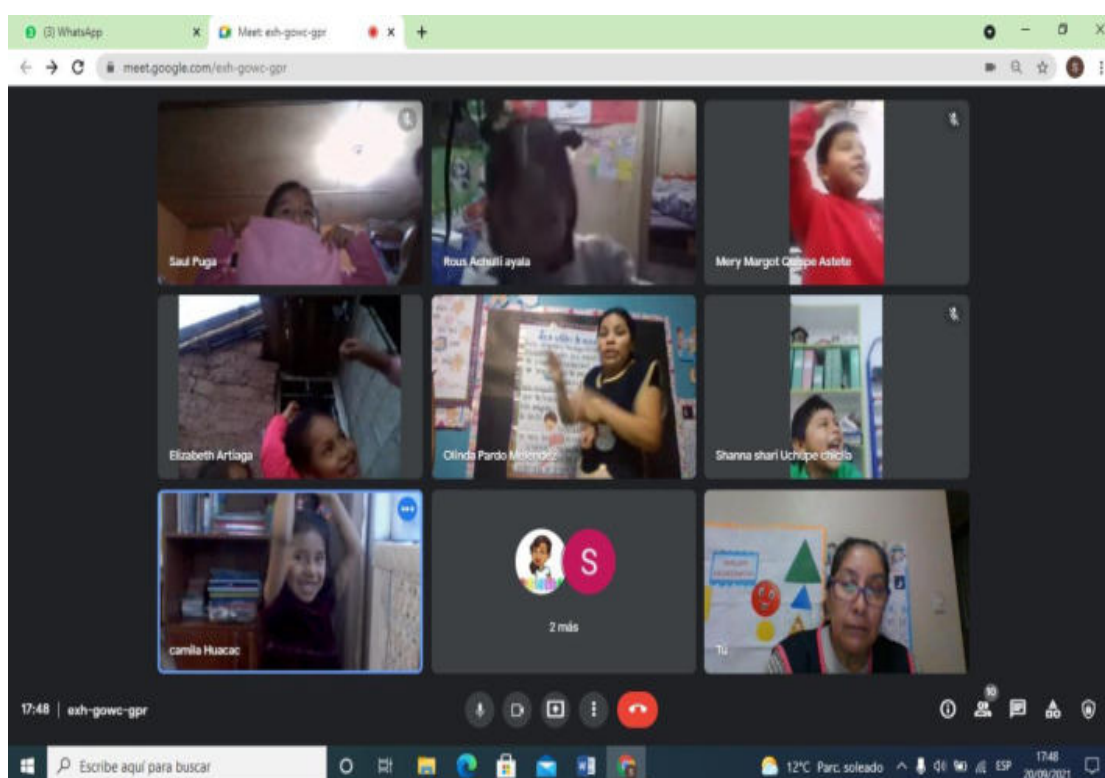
(3) WhatsApp
Meet: exh-gowc-gpr
meet.google.com/exh-gowc-gpr

Saul Puga
Rous Achulli ayala
Mery Margot Quispe Astete
Elizabeth Artiaga
Olinda Pardo Melendez
Shanna shari Uchupe chicila
camila Huacac
S
2 más
Tú

17:48 | exh-gowc-gpr
10

Escribe aquí para buscar
12°C Parc. soleado
ESP
17:48
20/09/2021